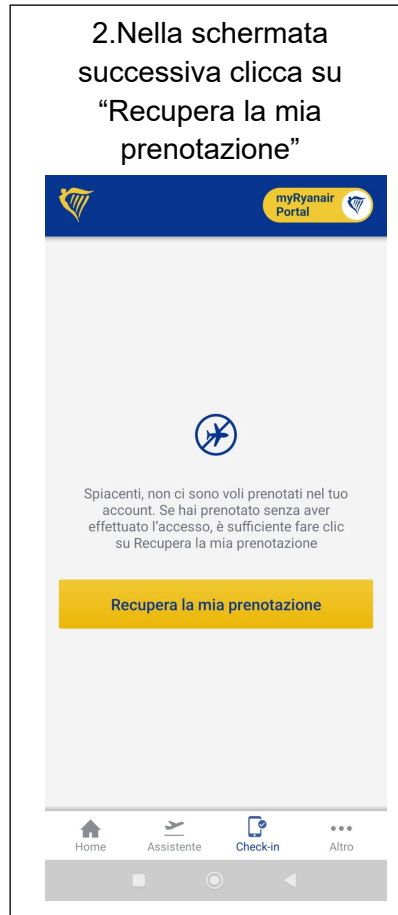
2.Nella schermata successiva clicca su “Recupera la mia prenotazione”

myRyanair Portal

Spiacenti, non ci sono voli prenotati nel tuo account. Se hai prenotato senza aver effettuato l'accesso, è sufficiente fare clic su Recupera la mia prenotazione

Recupera la mia prenotazione

Home
Assistente
Check-in
Altro